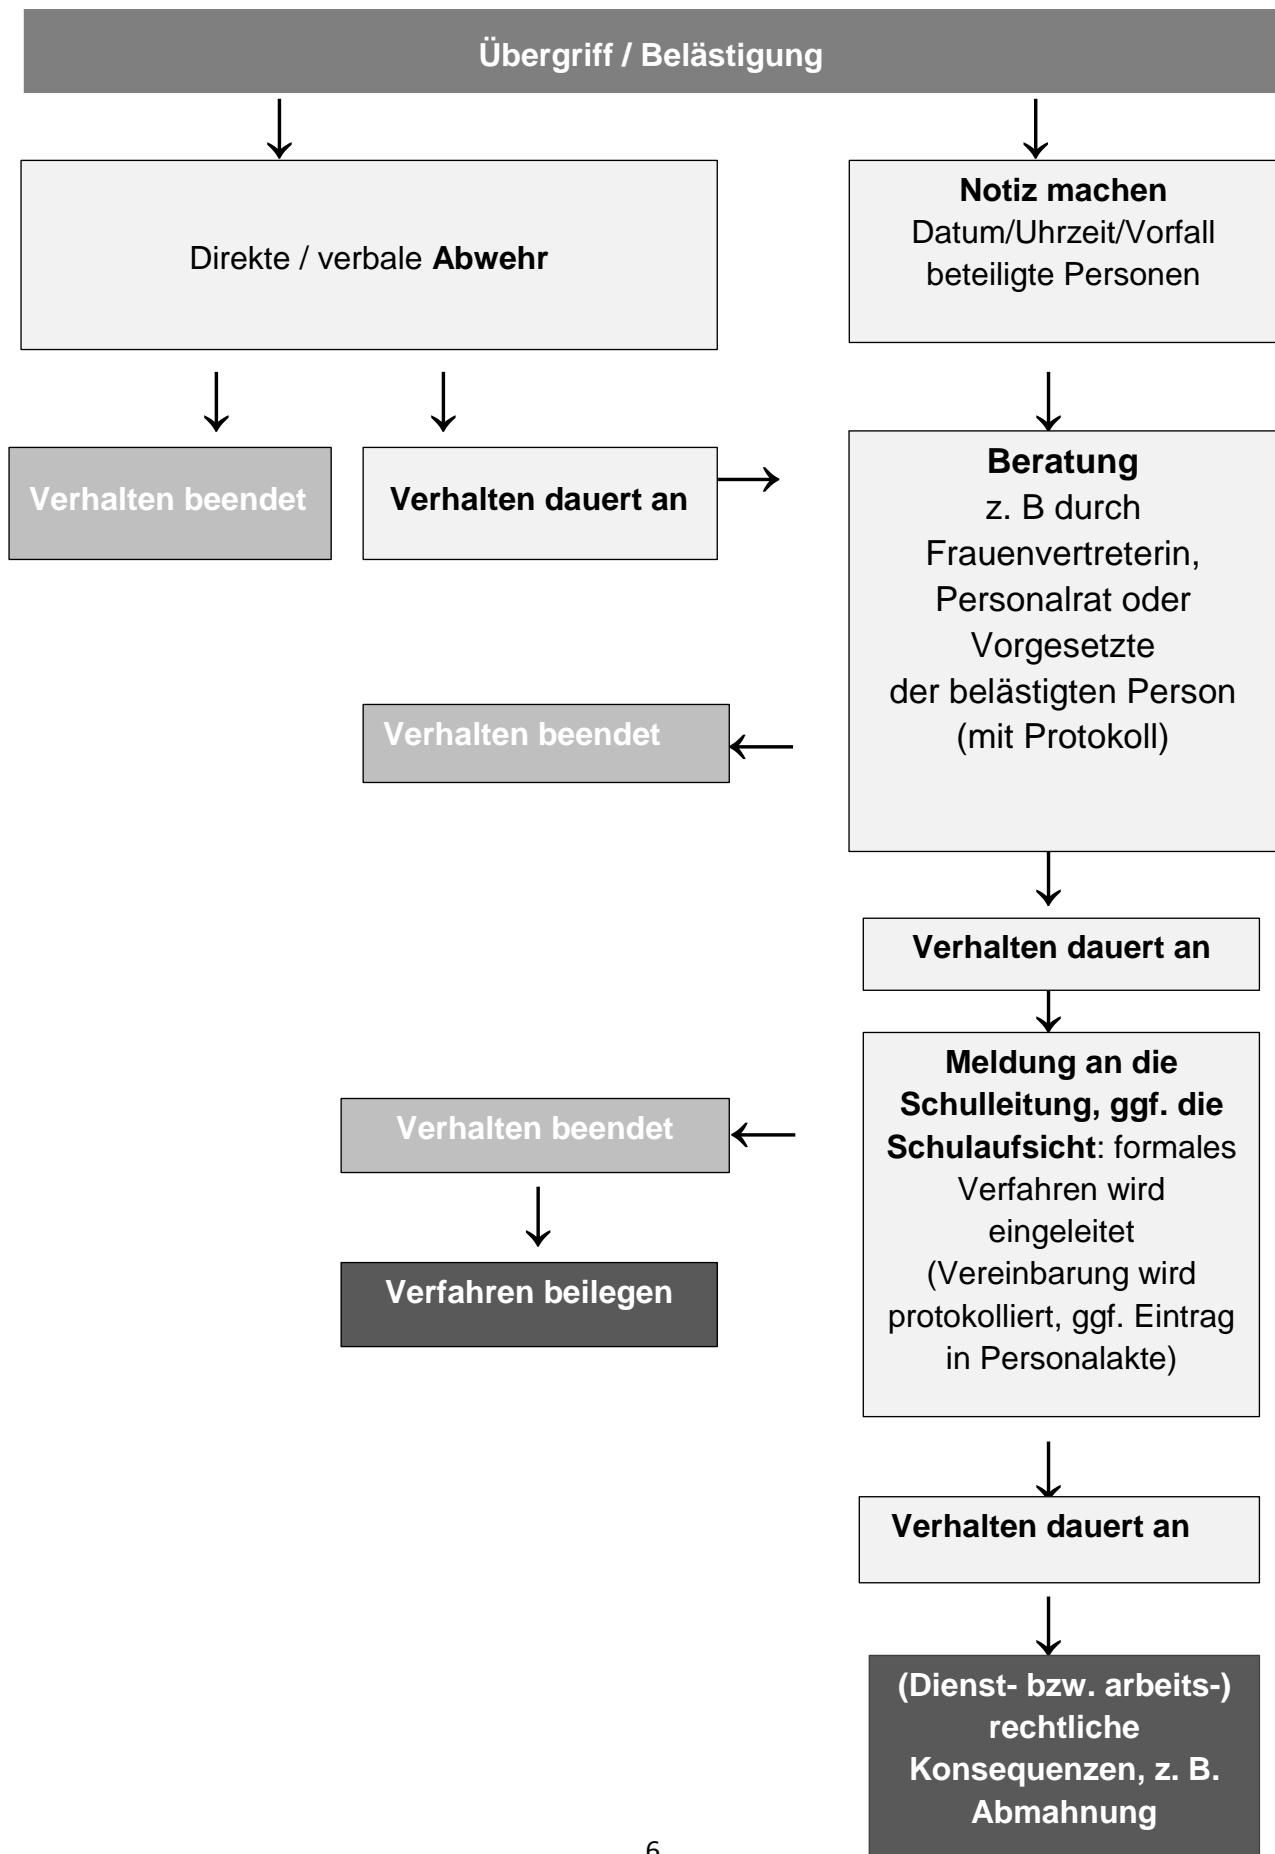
Übergriff / Belästigung

Direkte / verbale Abwehr

Notiz machen
Datum/Uhrzeit/Vorfall
beteiligte Personen

Verhalten beendet

Verhalten dauert an

Beratung
z. B durch Frauenvertreterin, Personalrat oder Vorgesetzte der belästigten Person (mit Protokoll)

Verhalten beendet

Verhalten dauert an

Meldung an die Schulleitung, ggf. die Schulaufsicht: formales Verfahren wird eingeleitet (Vereinbarung wird protokolliert, ggf. Eintrag in Personalakte)

Verhalten beendet

Verfahren beilegen

Verhalten dauert an

(Dienst- bzw. arbeits-) rechtliche Konsequenzen, z. B. Abmahnung

6